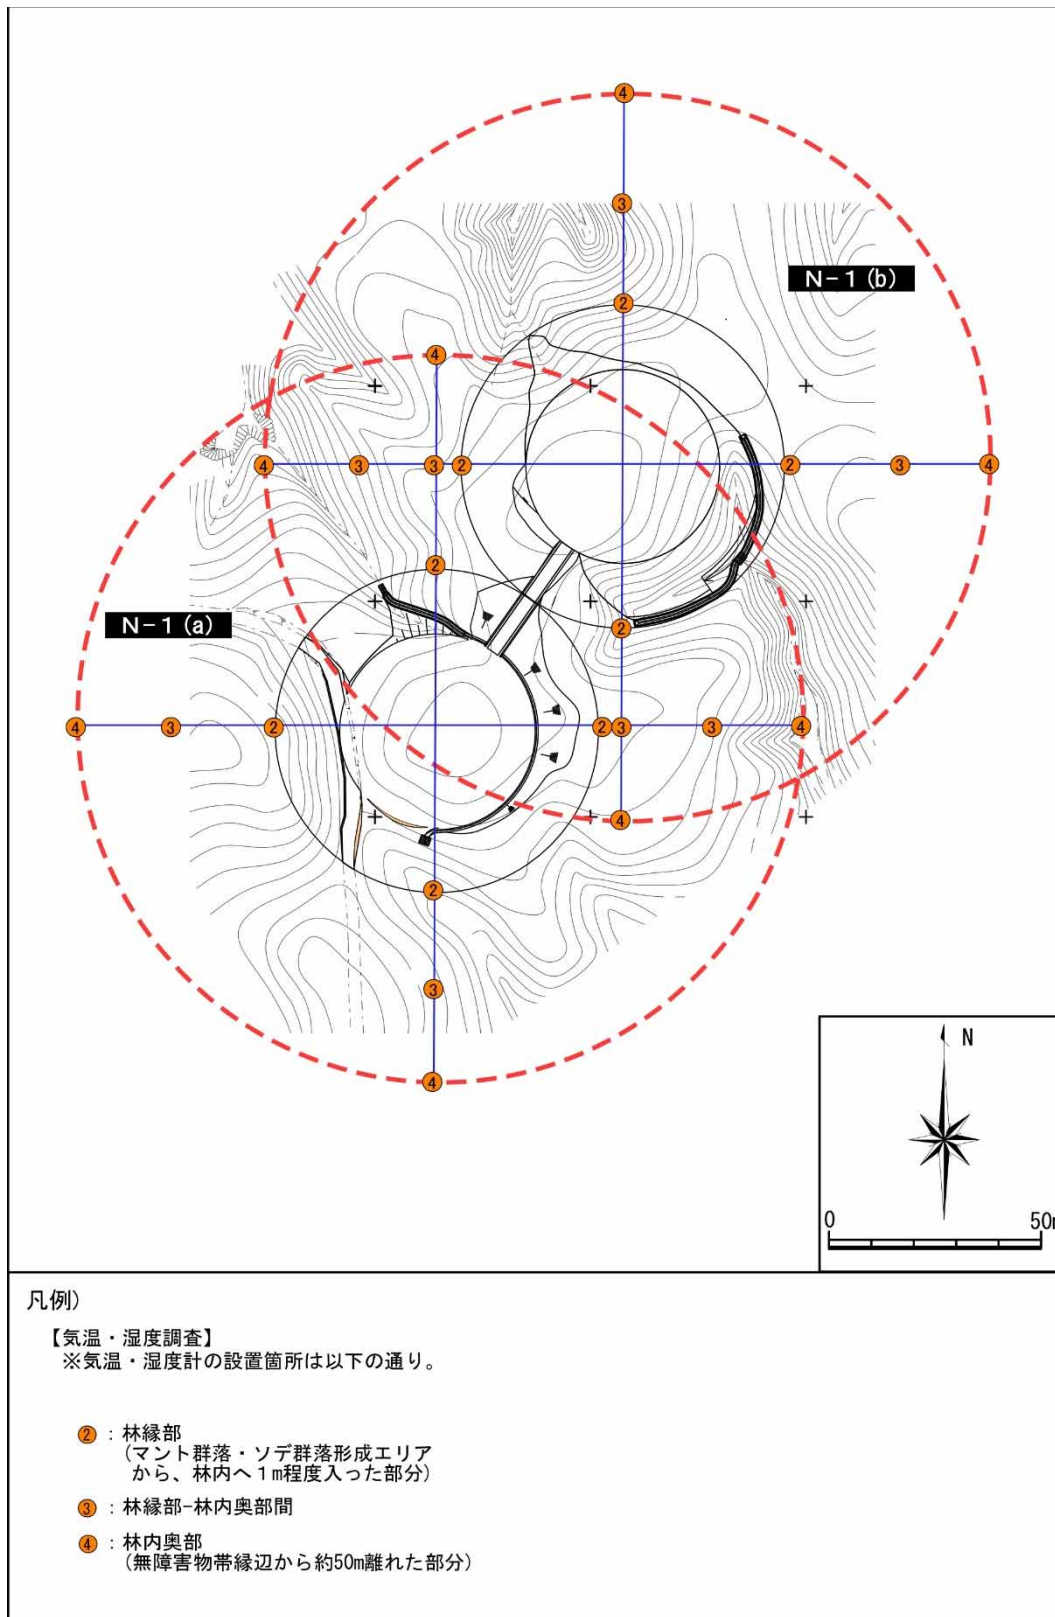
4
3
N－1 (b)
2
4
4 3 3 2 2 3 4
2
N－1 (a)
2
4 3 2 2 3 3 4
4
2
3
4
N
0
50
凡例)

【気温・湿度調査】
※気温・湿度計の設置箇所は以下の通り。

2 ：林縁部
（マント群落・ソデ群落形成エリアから、林内へ１m程度入った部分）

3 ：林縁部-林内奥部間

4 ：林内奥部
（無障害物帯縁辺から約50m離れた部分）